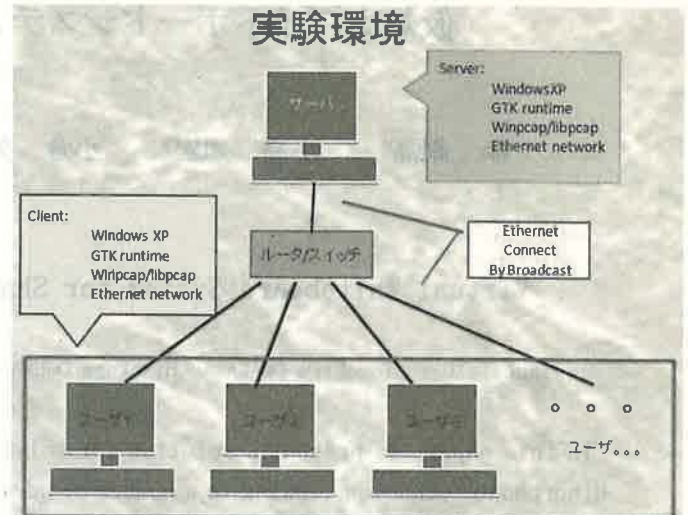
実験環境

Server:
WindowsXP
GTK runtime
Winpcap/libpcap
Ethernet network

サーバー

Client:
Windows XP
GTK runtime
Winpcap/libpcap
Ethernet network

ルータ/スイッチ

Ethernet
Connect
By Broadcast

ユーザ

ユーザ

ユーザ

o o o

ユーザ...